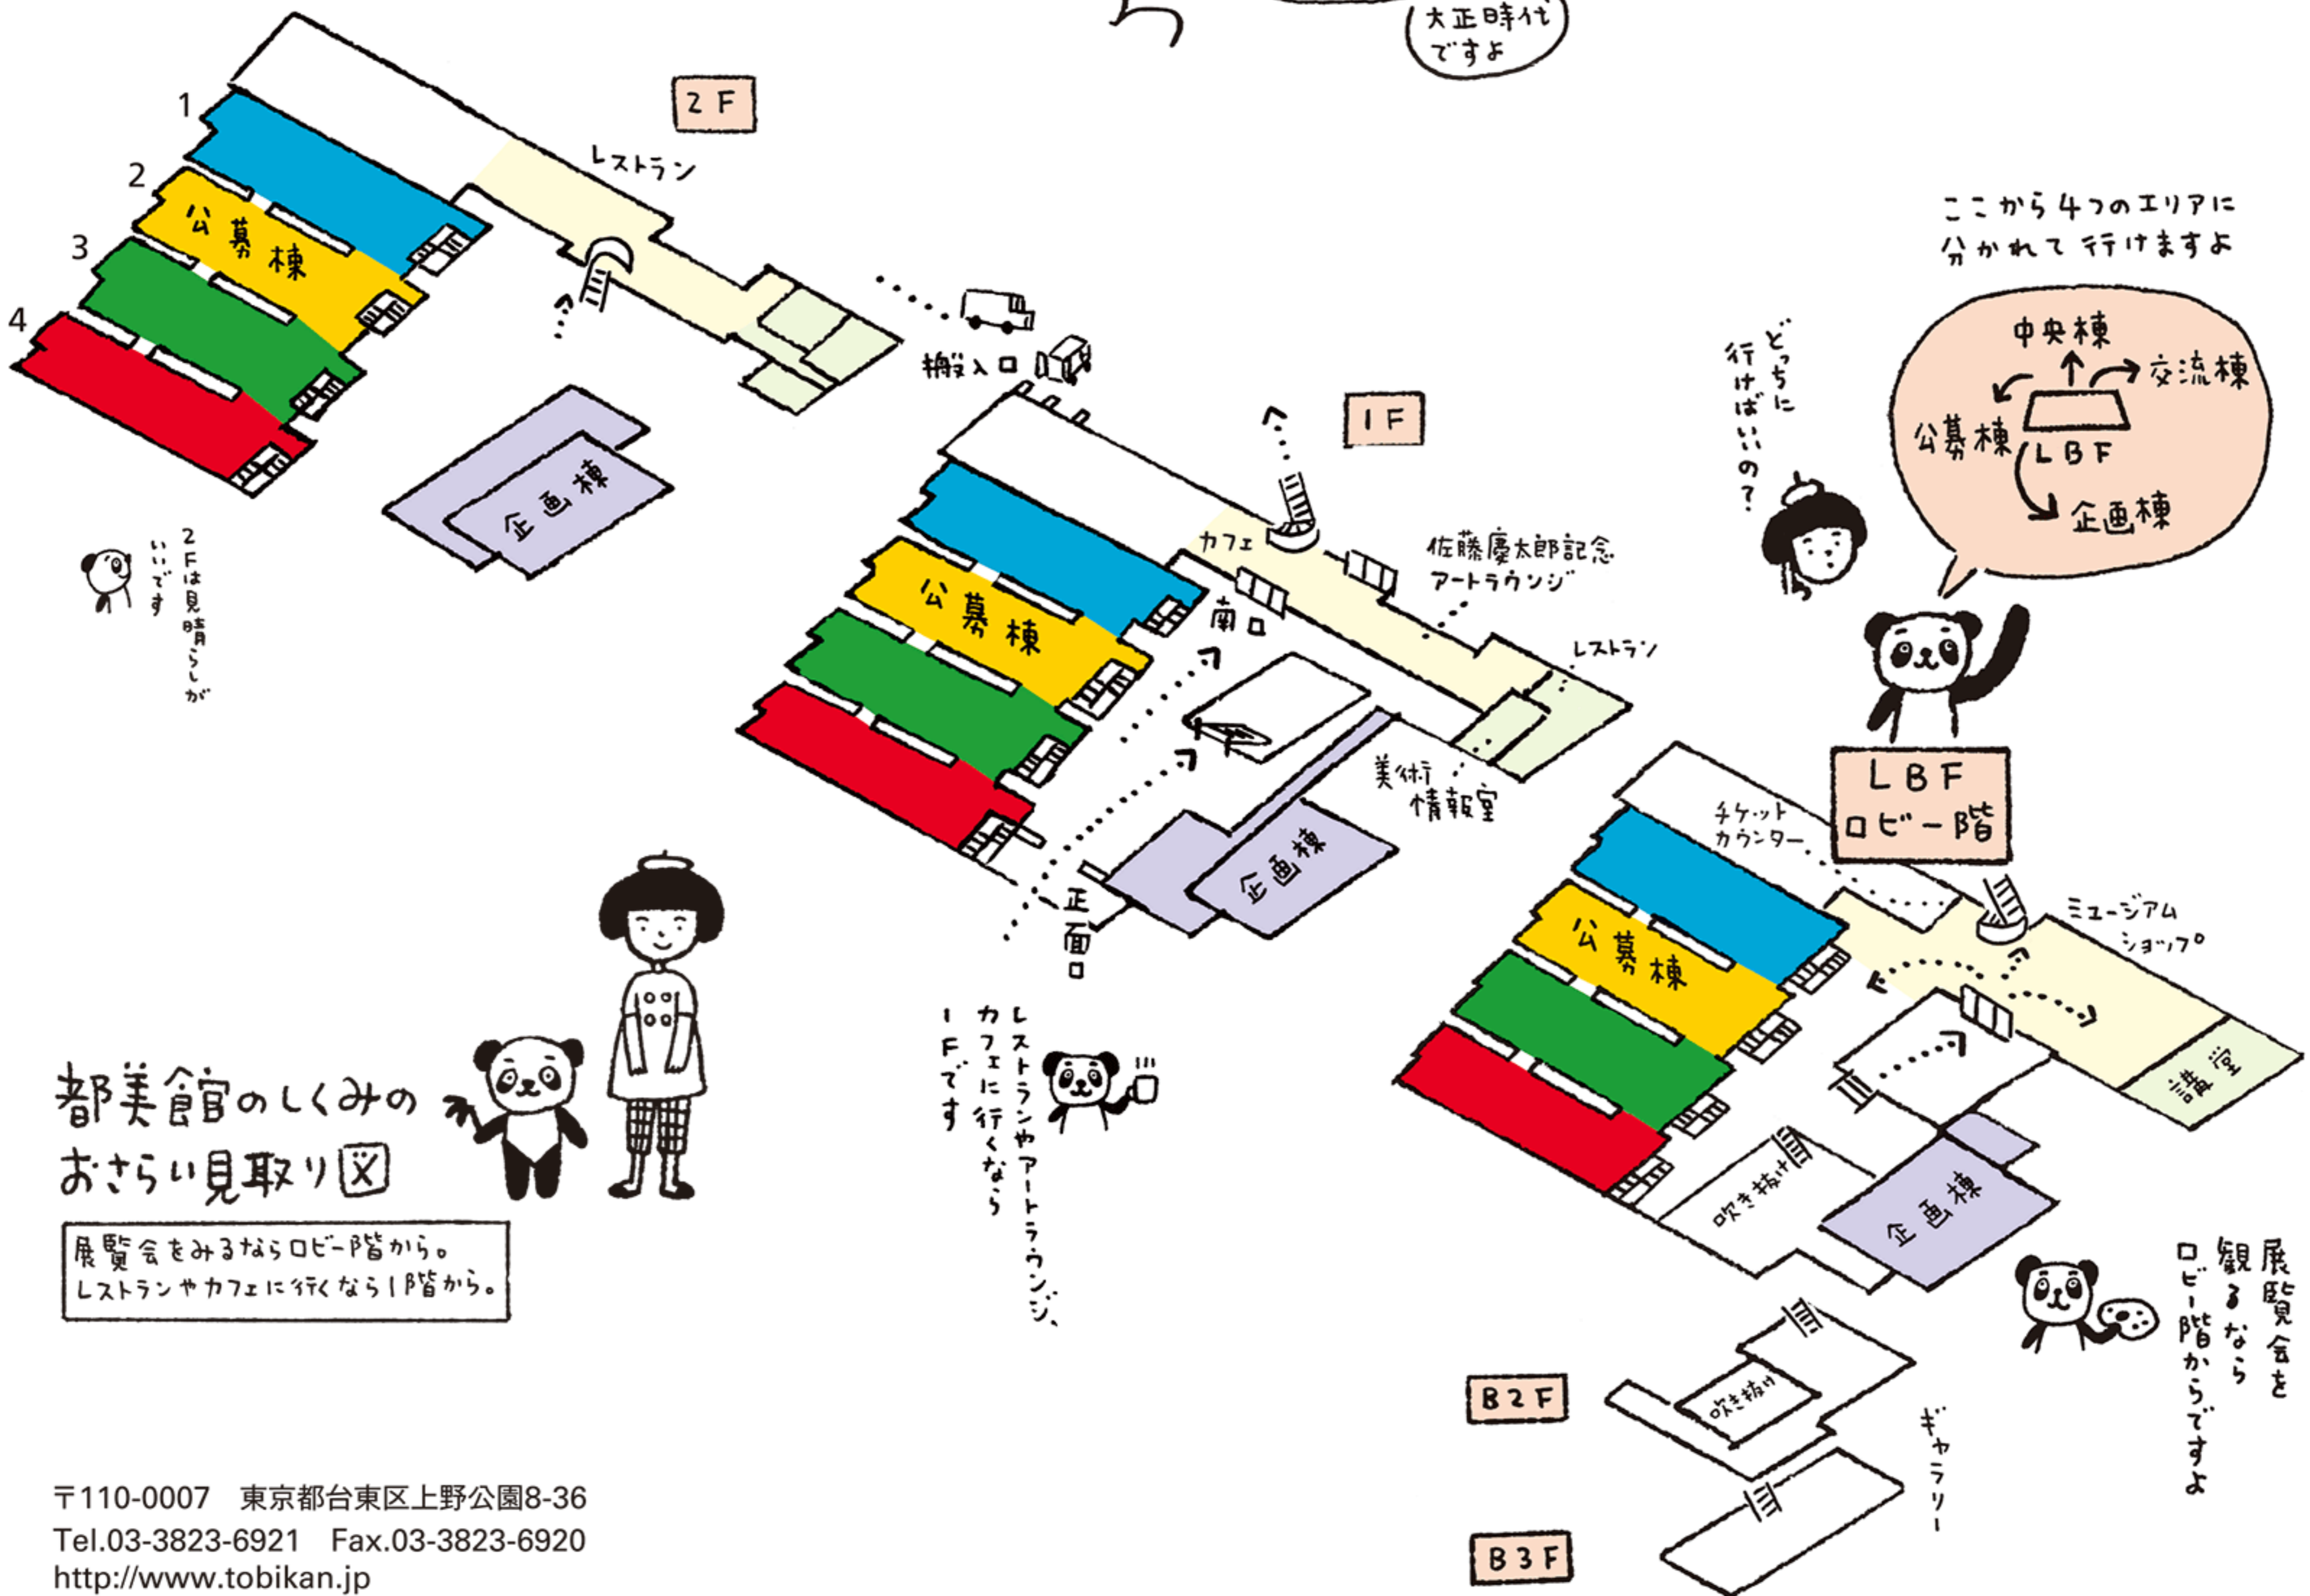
大正時代ですよ

2F

1
2
3
4

公募棟

レストラン

企画棟

2Fは見晴らしがいいです

搬入口

1F

カフェ

公募棟

南口

佐藤慶太郎記念アートラウンジ

レストラン

美術情報室

企画棟

正面口

どっちに行けばいいの?

ここから4つのエリアに分かれて行けますよ

中央棟
交流棟
公募棟
LBF
企画棟

LBF ロビー階

チケットカウンター

ミュージアムショップ

公募棟

講堂

吹き抜け

企画棟

展覧会を観るならロビー階からですよ

B2F

吹き抜け

ギャラリー

B3F

都美館のしくみのおさらい見取り図

展覧会をみるならロビー階から。
レストランやカフェに行くなら1階から。

レストランやアートラウンジ、カフェに行くなら1Fです

〒110-0007 東京都台東区上野公園8-36
Tel.03-3823-6921 Fax.03-3823-6920
http://www.tobikan.jp